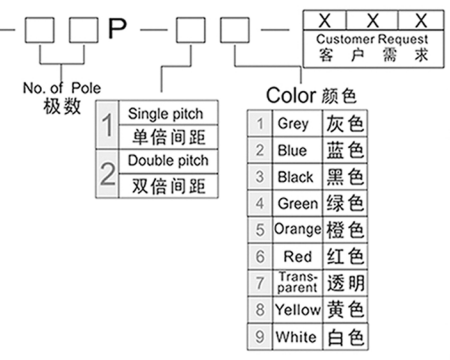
P

| X | X | X |
|---|---|---|

Customer Request
客户需求

No. of Pole
极数

| 1 | Single pitch |
|---|---|
| | 单倍间距 |
| 2 | Double pitch |
| | 双倍间距 |

Color 颜色

| | | |
|---|---|---|
| 1 | Grey | 灰色 |
| 2 | Blue | 蓝色 |
| 3 | Black | 黑色 |
| 4 | Green | 绿色 |
| 5 | Orange | 橙色 |
| 6 | Red | 红色 |
| 7 | Transparent | 透明 |
| 8 | Yellow | 黄色 |
| 9 | White | 白色 |